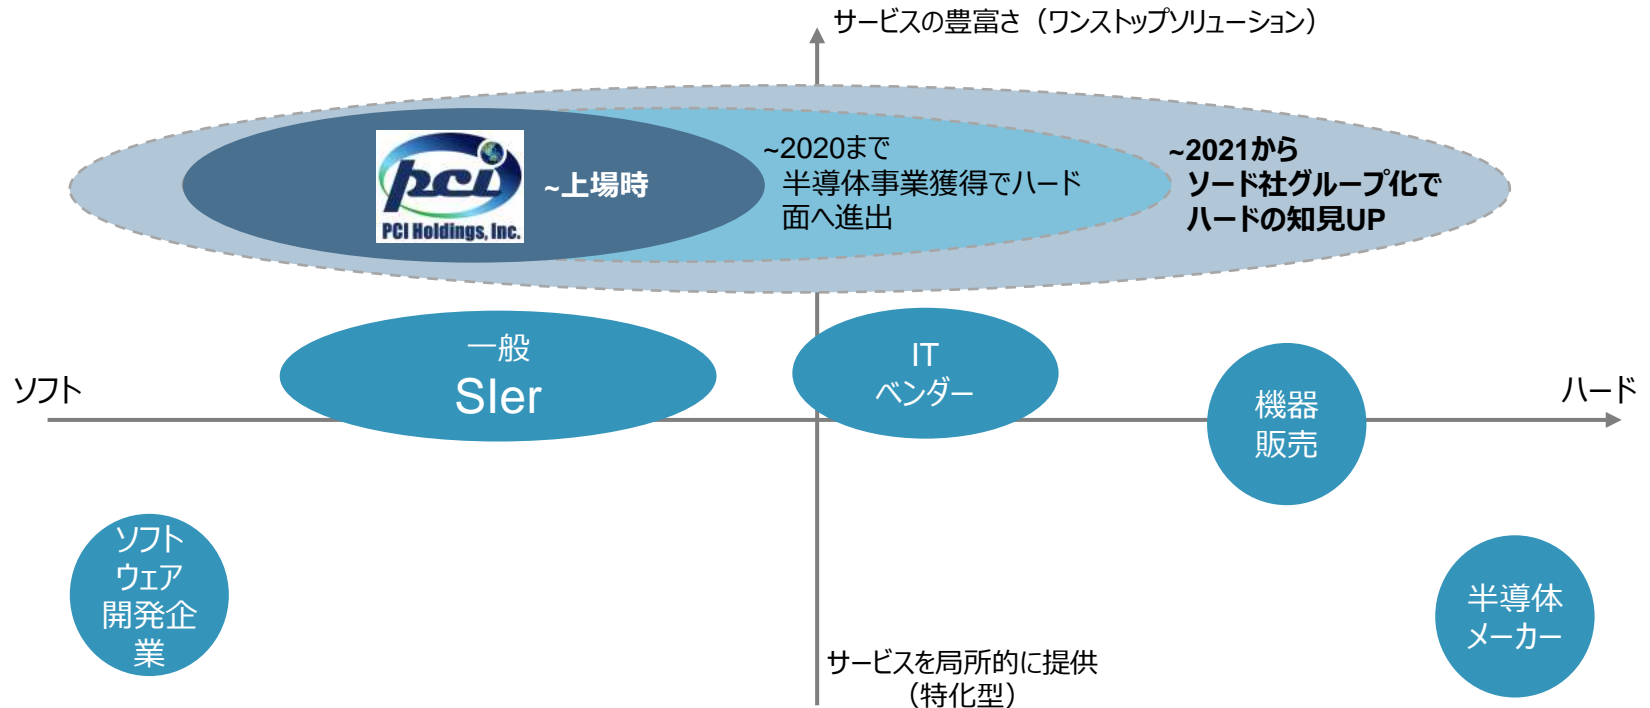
サービスの豊富さ（ワンストップソリューション）

pci
PCI Holdings, Inc.

~上場時

~2020まで
半導体事業獲得でハード面へ進出

~2021から
ソード社グループ化で
ハードの知見UP

ソフト

一般
SIer

IT
ベンダー

機器
販売

ハード

ソフトウェア開発企業

サービスを局所的に提供
（特化型）

半導体
メーカー